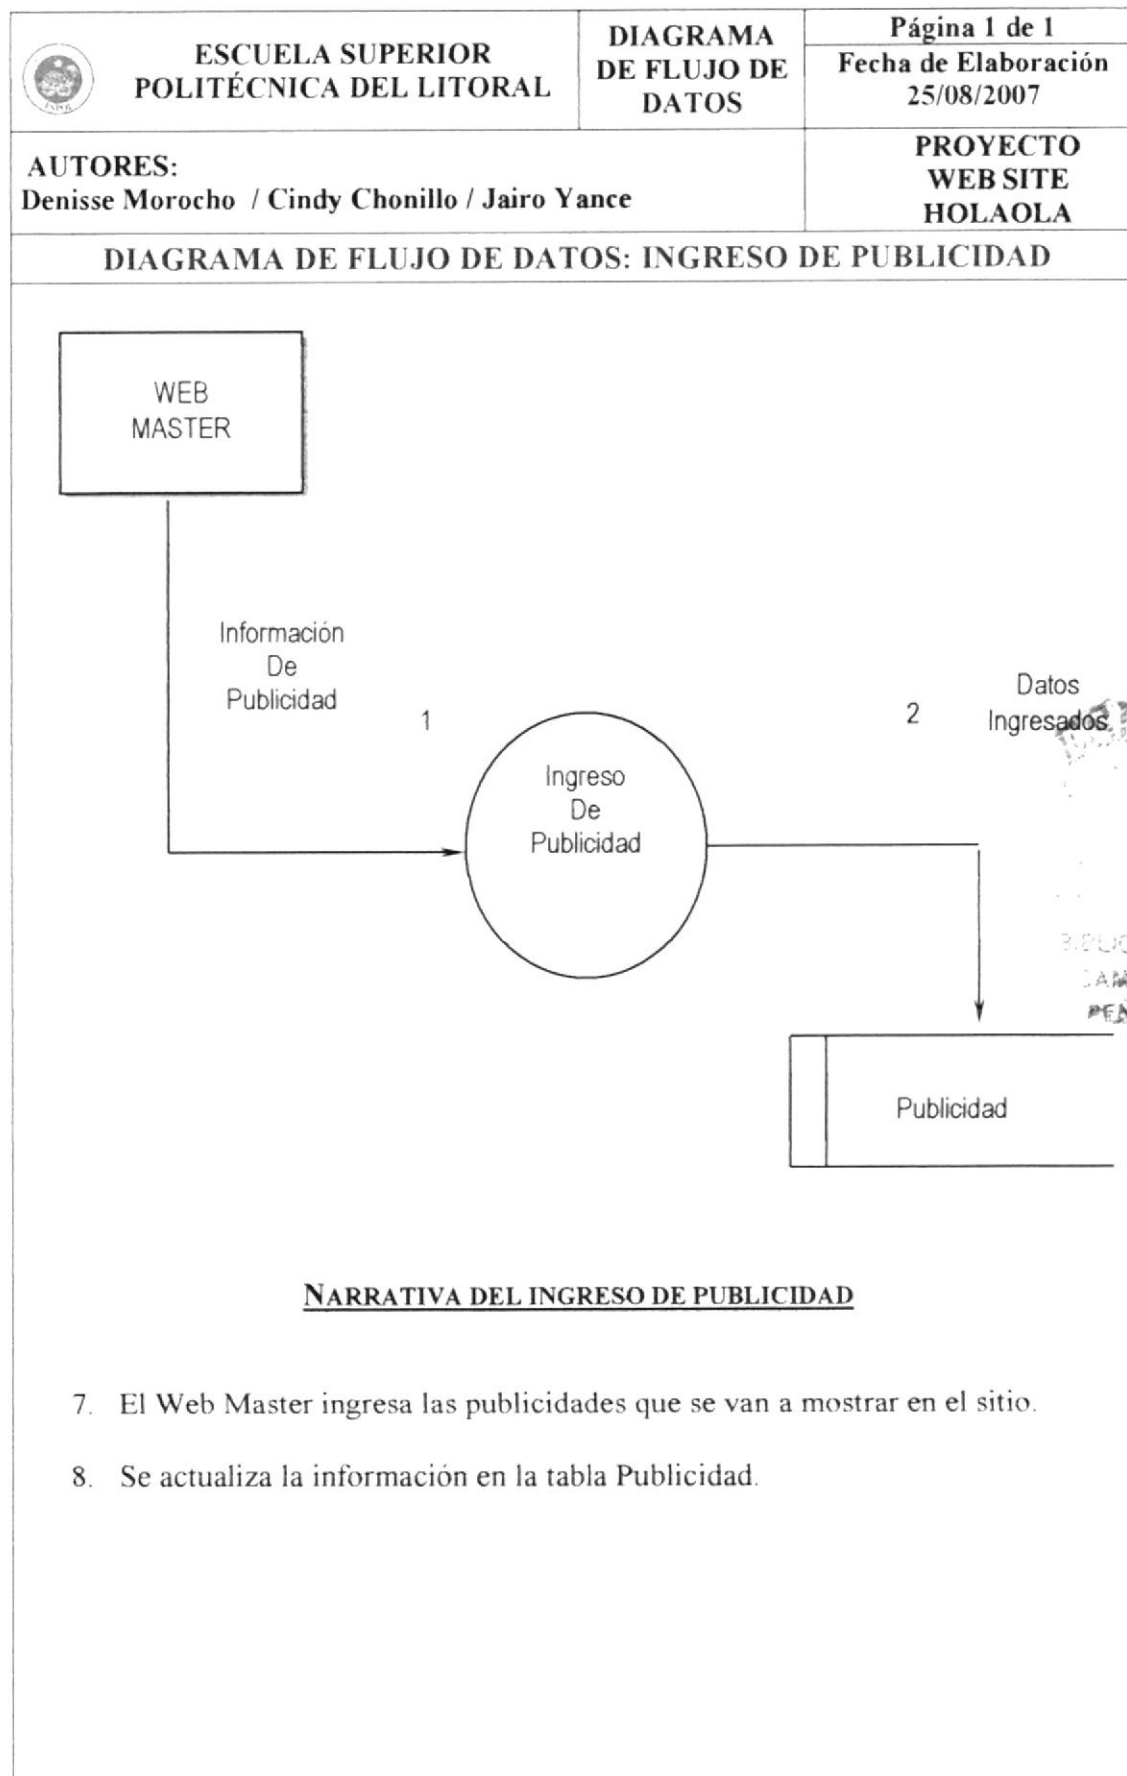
| ESCUELA SUPERIOR POLITÉCNICA DEL LITORAL | DIAGRAMA DE FLUJO DE DATOS | Página 1 de 1<br>Fecha de Elaboración 25/08/2007 |
|---|---|---|
| AUTORES:<br>Denisse Morocho / Cindy Chonillo / Jairo Yance | | PROYECTO WEB SITE HOLAOLA |

DIAGRAMA DE FLUJO DE DATOS: INGRESO DE PUBLICIDAD

WEB MASTER

Información De Publicidad

1

Ingreso De Publicidad

2

Datos Ingresados

Publicidad

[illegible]

NARRATIVA DEL INGRESO DE PUBLICIDAD

7. El Web Master ingresa las publicidades que se van a mostrar en el sitio.

8. Se actualiza la información en la tabla Publicidad.